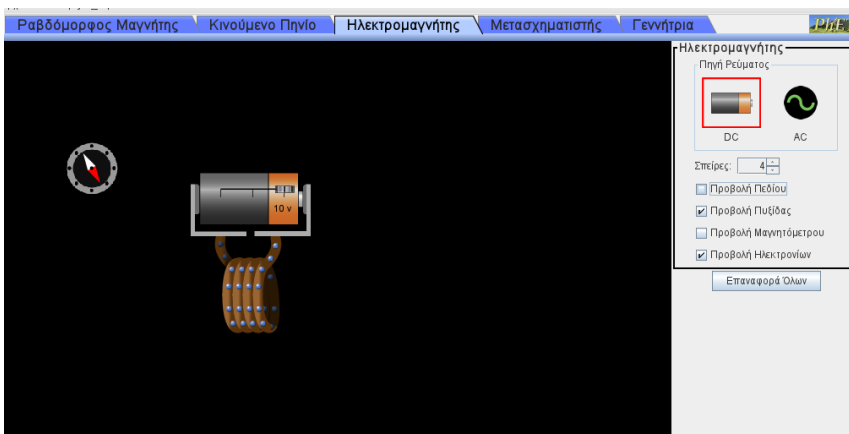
Ραβδόμορφος Μαγνήτης | Κινούμενο Πηνίο | Ηλεκτρομαγνήτης | Μετασχηματιστής | Γεννήτρια

PhET

10 v

Ηλεκτρομαγνήτης
Πηγή Ρεύματος
DC
AC
Σπείρες: 4
Προβολή Πεδίου
Προβολή Πυξίδας
Προβολή Μαγνητόμετρου
Προβολή Ηλεκτρονίων
Επαναφορά Όλων